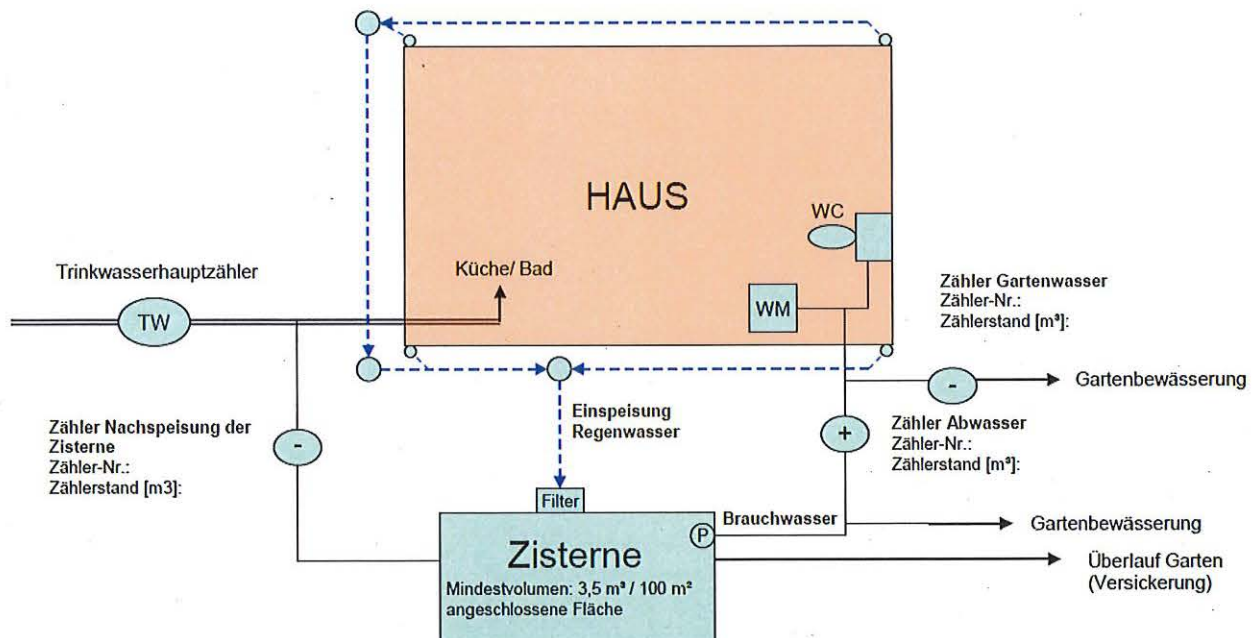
HAUS

WC

Trinkwasserhauptzähler

Küche/ Bad

TW

WM

Zähler Gartenwasser
Zähler-Nr.:
Zählerstand [m³]:

-

Gartenbewässerung

Einspeisung
Regenwasser

Zähler Nachspeisung der Zisterne
Zähler-Nr.:
Zählerstand [m3]:

-

+

Zähler Abwasser
Zähler-Nr.:
Zählerstand [m³]:

Filter

Brauchwasser

Gartenbewässerung

Zisterne

P

Überlauf Garten
(Versickerung)

Mindestvolumen: 3,5 m³ / 100 m²
angeschlossene Fläche